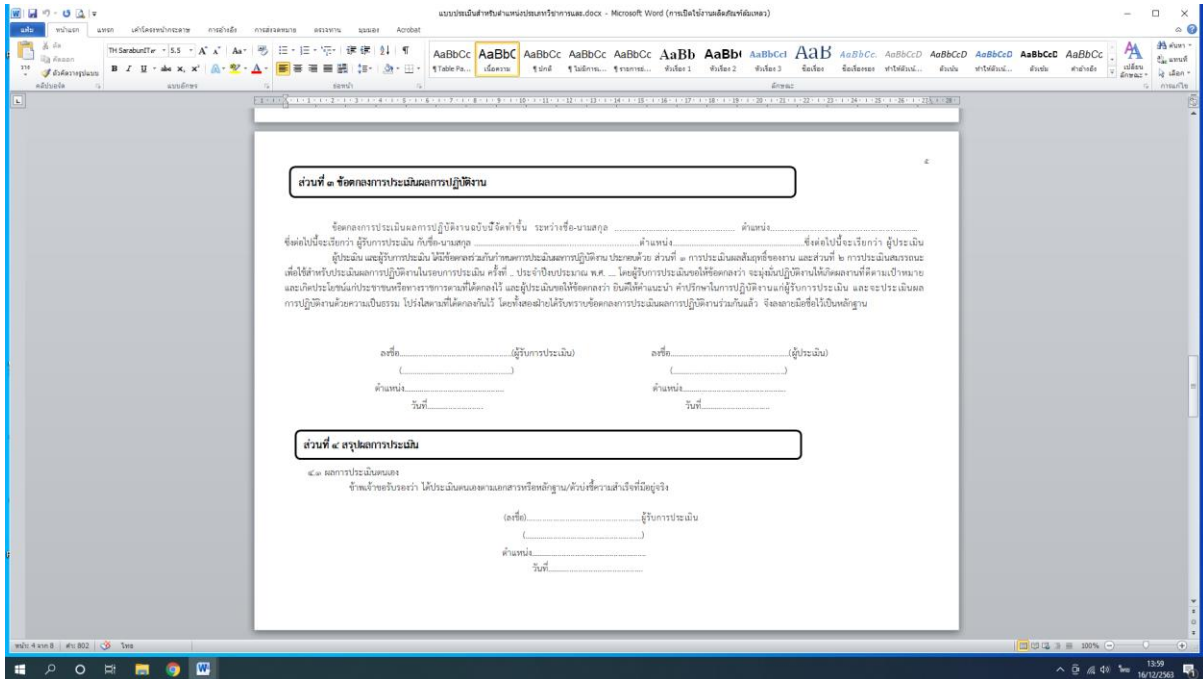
แบบประเมินสำหรับตำแหน่งประเภทวิชาการและ.docx - Microsoft Word (การเปิดใช้งานผลิตภัณฑ์ล้มเหลว)

แฟ้ม หน้าแรก แทรก เค้าโครงหน้ากระดาษ การอ้างอิง การส่งจดหมาย ตรวจทาน มุมมอง Acrobat

TH SarabunIT๙ 5.5

AaBbCc ¶Table Pa... AaBbC เนื้อความ AaBbCc ¶ปกติ AaBbCc ¶ไม่มีการ... AaBbCc ¶รายการย่... AaBb หัวเรื่อง 1 AaBb หัวเรื่อง 2 AaBbC หัวเรื่อง 3 AaB ชื่อเรื่อง AaBbCc ชื่อเรื่องรอง AaBbCcD ทำให้ตัวเน้... AaBbCcD ตัวเน้น AaBbCcD ทำให้ตัวเน้... AaBbCcD ตัวเน้น AaBbCc คำอ้างอิง

คลิปบอร์ด แบบอักษร ย่อหน้า ลักษณะ การแก้ไข

๔

ส่วนที่ ๓ ข้อตกลงการประเมินผลการปฏิบัติงาน

ข้อตกลงการประเมินผลการปฏิบัติงานฉบับนี้จัดทำขึ้น ระหว่างชื่อ-นามสกุล .............................. ตำแหน่ง.............................. ซึ่งต่อไปนี้จะเรียกว่า ผู้รับการประเมิน กับชื่อ-นามสกุล .............................. ตำแหน่ง.............................. ซึ่งต่อไปนี้จะเรียกว่า ผู้ประเมิน

ผู้ประเมิน และผู้รับการประเมิน ได้มีข้อตกลงร่วมกันกำหนดการประเมินผลการปฏิบัติงาน ประกอบด้วย ส่วนที่ ๑ การประเมินผลสัมฤทธิ์ของงาน และส่วนที่ ๒ การประเมินสมรรถนะ เพื่อใช้สำหรับประเมินผลการปฏิบัติงานในรอบการประเมิน ครั้งที่ .. ประจำปีงบประมาณ พ.ศ. .. โดยผู้รับการประเมินขอให้ข้อตกลงว่า จะมุ่งมั่นปฏิบัติงานให้เกิดผลงานที่ดีตามเป้าหมาย และเกิดประโยชน์แก่ประชาชนหรือทางราชการตามที่ได้ตกลงไว้ และผู้ประเมินขอให้ข้อตกลงว่า ยินดีให้คำแนะนำ คำปรึกษาในการปฏิบัติงานแก่ผู้รับการประเมิน และจะประเมินผลการปฏิบัติงานด้วยความเป็นธรรม โปร่งใสตามที่ได้ตกลงกันไว้ โดยทั้งสองฝ่ายได้รับทราบข้อตกลงการประเมินผลการปฏิบัติงานร่วมกันแล้ว จึงลงลายมือชื่อไว้เป็นหลักฐาน

ลงชื่อ..............................(ผู้รับการประเมิน) ลงชื่อ..............................(ผู้ประเมิน)
(..............................) (..............................)
ตำแหน่ง.............................. ตำแหน่ง..............................
วันที่.............................. วันที่..............................

ส่วนที่ ๔ สรุปผลการประเมิน

๔.๑ ผลการประเมินตนเอง
ข้าพเจ้าขอรับรองว่า ได้ประเมินตนเองตามเอกสารหรือหลักฐาน/ตัวบ่งชี้ความสำเร็จที่มีอยู่จริง

(ลงชื่อ)..............................ผู้รับการประเมิน
(..............................)
ตำแหน่ง..............................
วันที่..............................

หน้า: 4 จาก 8 | คำ: 802 | ไทย

100%

13:59
16/12/2563